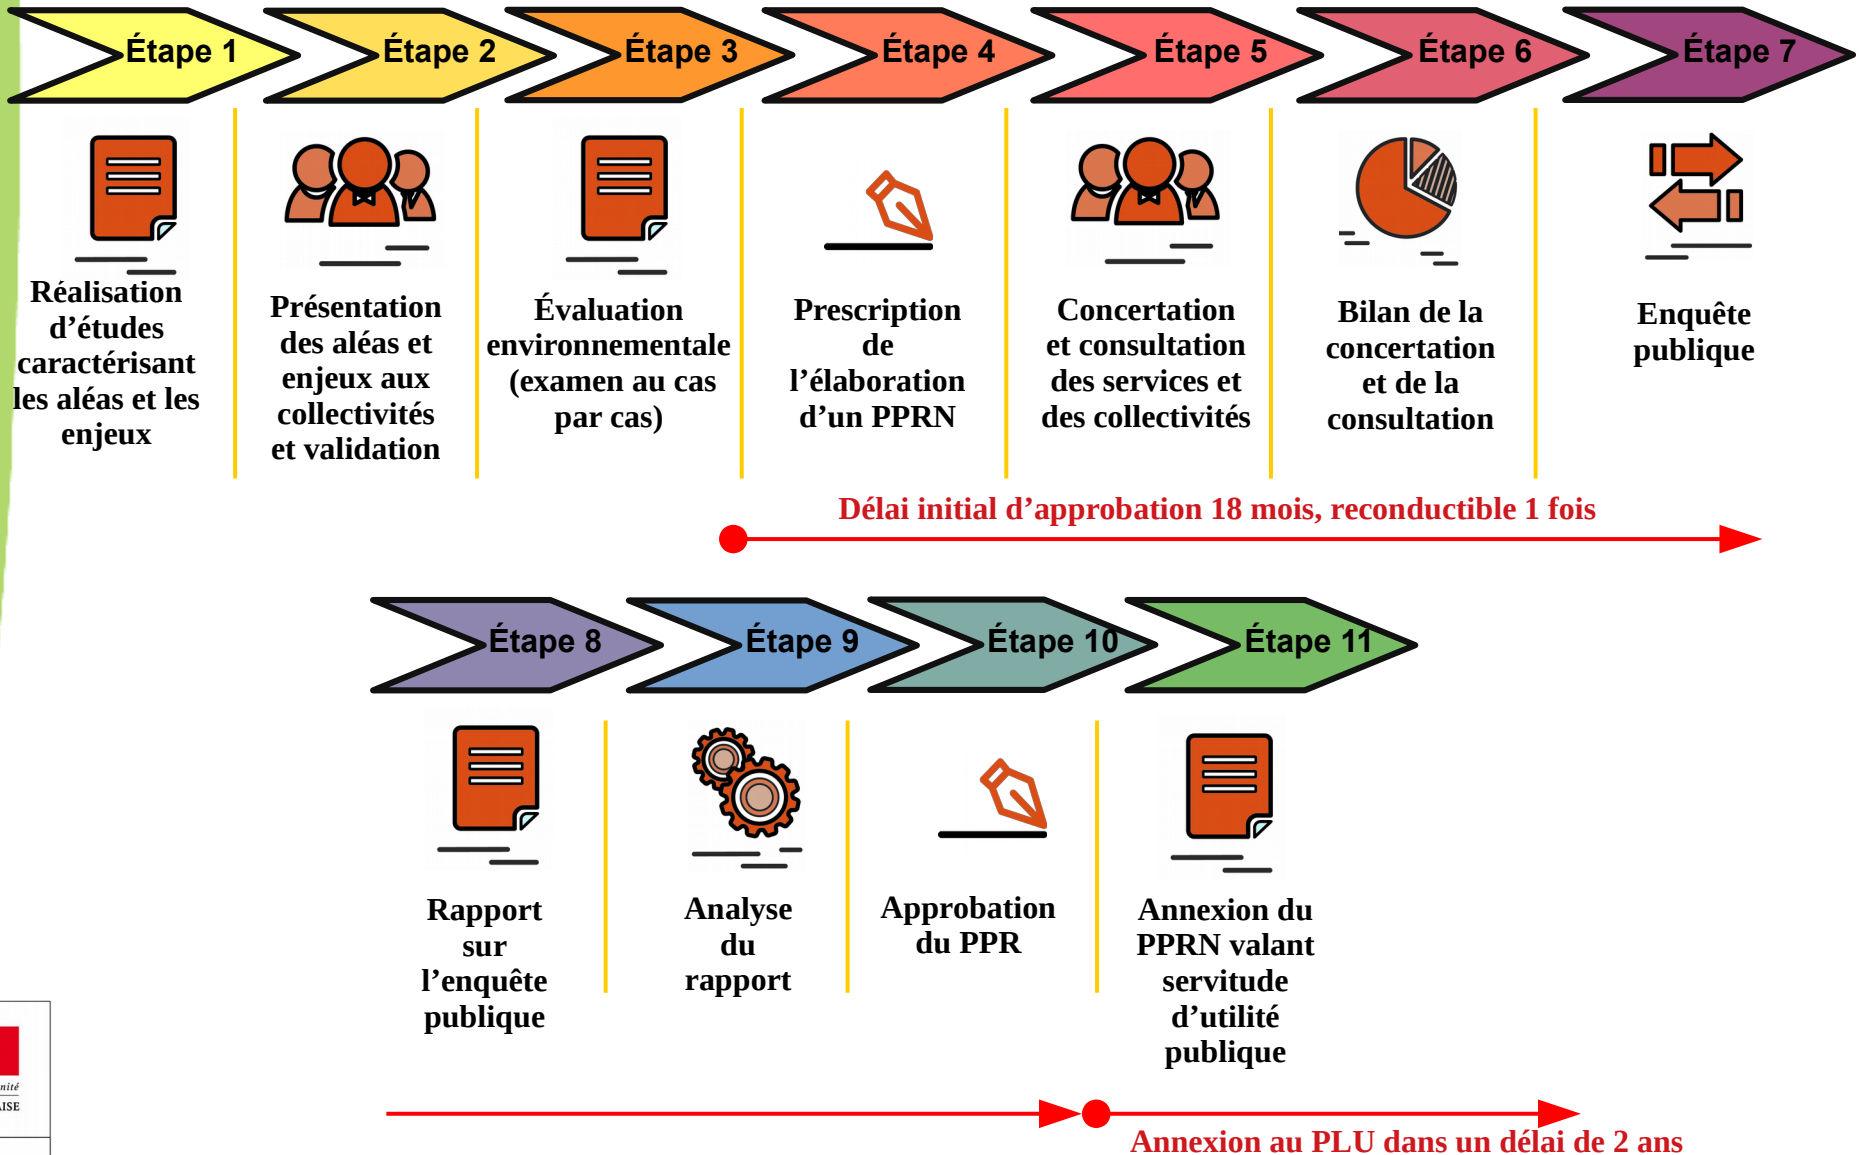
Étape 1
Réalisation d'études caractérisant les aléas et les enjeux

Étape 2
Présentation des aléas et enjeux aux collectivités et validation

Étape 3
Évaluation environnementale (examen au cas par cas)

Étape 4
Prescription de l'élaboration d'un PPRN

Étape 5
Concertation et consultation des services et des collectivités

Étape 6
Bilan de la concertation et de la consultation

Étape 7
Enquête publique

Délai initial d'approbation 18 mois, reconductible 1 fois

Étape 8
Rapport sur l'enquête publique

Étape 9
Analyse du rapport

Étape 10
Approbation du PPR

Étape 11
Annexion du PPRN valant servitude d'utilité publique

Annexion au PLU dans un délai de 2 ans

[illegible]nité
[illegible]ISE